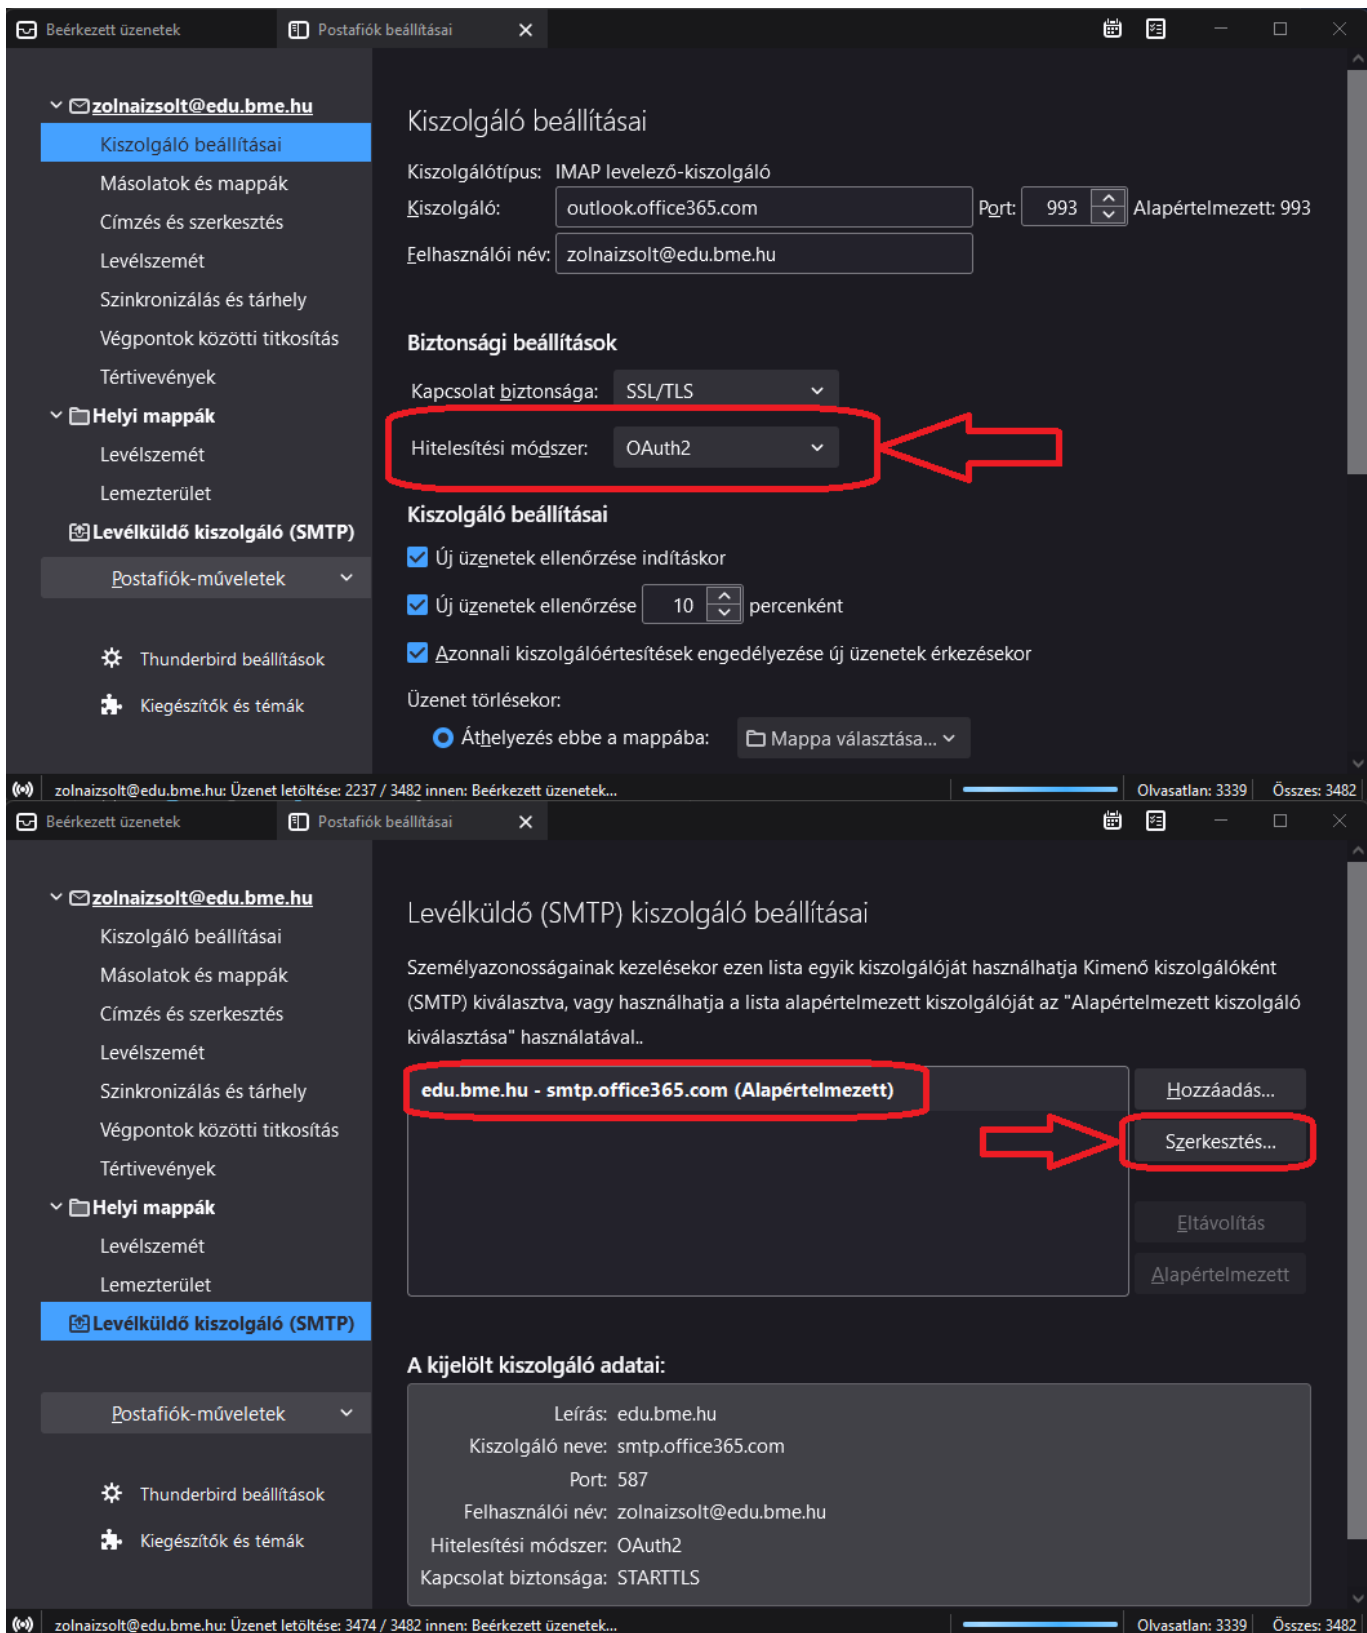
Beérkezett üzenetek
Postafiók beállításai ×

zolnaizsolt@edu.bme.hu
Kiszolgáló beállításai
Másolatok és mappák
Címzés és szerkesztés
Levélszemét
Szinkronizálás és tárhely
Végpontok közötti titkosítás
Tértivevények
Helyi mappák
Levélszemét
Lemezterület
Levélküldő kiszolgáló (SMTP)
Postafiók-műveletek
Thunderbird beállítások
Kiegészítők és témák

Kiszolgáló beállításai

Kiszolgálótípus: IMAP levelező-kiszolgáló
Kiszolgáló: outlook.office365.com Port: 993 Alapértelmezett: 993
Felhasználói név: zolnaizsolt@edu.bme.hu

Biztonsági beállítások
Kapcsolat biztonsága: SSL/TLS
Hitelesítési módszer: OAuth2

Kiszolgáló beállításai
Új üzenetek ellenőrzése indításkor
Új üzenetek ellenőrzése 10 percenként
Azonnali kiszolgálóértesítések engedélyezése új üzenetek érkezésekor
Üzenet törlésekor:
Áthelyezés ebbe a mappába: Mappa választása...

zolnaizsolt@edu.bme.hu: Üzenet letöltése: 2237 / 3482 innen: Beérkezett üzenetek... Olvasatlan: 3339 Összes: 3482

Beérkezett üzenetek
Postafiók beállításai ×

zolnaizsolt@edu.bme.hu
Kiszolgáló beállításai
Másolatok és mappák
Címzés és szerkesztés
Levélszemét
Szinkronizálás és tárhely
Végpontok közötti titkosítás
Tértivevények
Helyi mappák
Levélszemét
Lemezterület
Levélküldő kiszolgáló (SMTP)
Postafiók-műveletek
Thunderbird beállítások
Kiegészítők és témák

Levélküldő (SMTP) kiszolgáló beállításai

Személyazonosságainak kezelésekor ezen lista egyik kiszolgálóját használhatja Kimenő kiszolgálóként (SMTP) kiválasztva, vagy használhatja a lista alapértelmezett kiszolgálóját az "Alapértelmezett kiszolgáló kiválasztása" használatával..

edu.bme.hu - smtp.office365.com (Alapértelmezett)
Hozzáadás...
Szerkesztés...
Eltávolítás
Alapértelmezett

A kijelölt kiszolgáló adatai:
Leírás: edu.bme.hu
Kiszolgáló neve: smtp.office365.com
Port: 587
Felhasználói név: zolnaizsolt@edu.bme.hu
Hitelesítési módszer: OAuth2
Kapcsolat biztonsága: STARTTLS

zolnaizsolt@edu.bme.hu: Üzenet letöltése: 3474 / 3482 innen: Beérkezett üzenetek... Olvasatlan: 3339 Összes: 3482